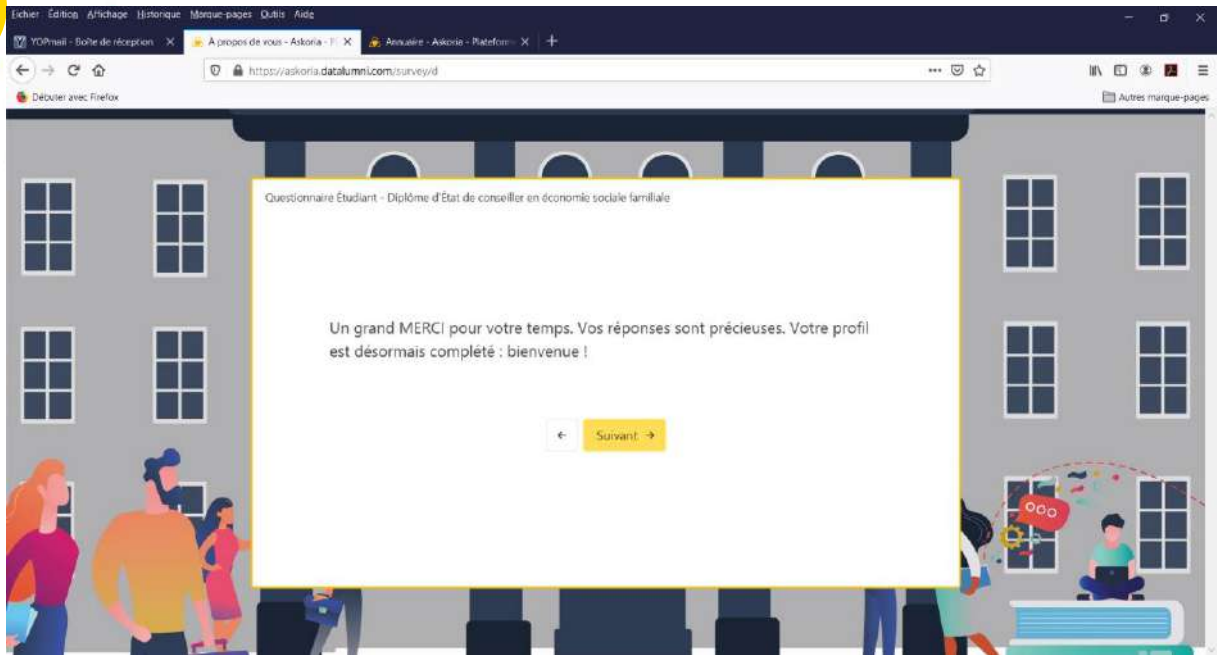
Fichier Édition Affichage Historique Marque-pages Outils Aide

YOPmail - Boîte de réception ×
À propos de vous - Askoria - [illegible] ×
Annuaire - Askoria - Plateform ×
+

https://askoria.datalumni.com/survey/d

Débuter avec Firefox

Autres marque-pages

Questionnaire Étudiant - Diplôme d'État de conseiller en économie sociale familiale

Un grand MERCI pour votre temps. Vos réponses sont précieuses. Votre profil est désormais complété : bienvenue !

←

Suivant →

ooo